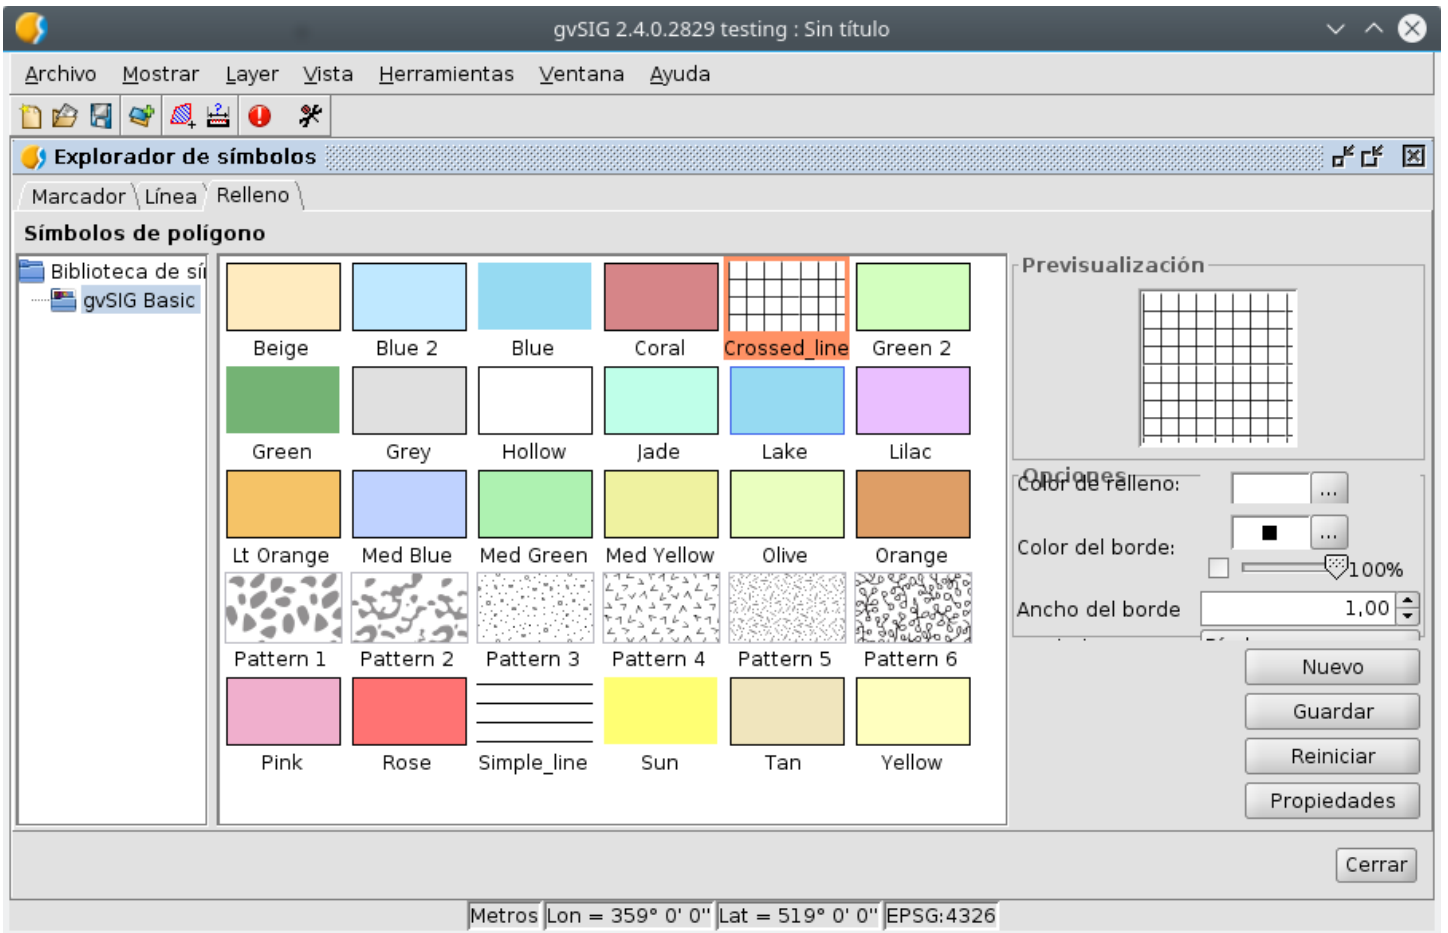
gvSIG 2.4.0.2829 testing : Sin título

Archivo Mostrar Layer Vista Herramientas Ventana Ayuda

Explorador de símbolos

Marcador Línea Relleno

Símbolos de polígono

Biblioteca de sí
gvSIG Basic

| Beige | Blue 2 | Blue | Coral | Crossed_line | Green 2 |
|---|---|---|---|---|---|
| Green | Grey | Hollow | Jade | Lake | Lilac |
| Lt Orange | Med Blue | Med Green | Med Yellow | Olive | Orange |
| Pattern 1 | Pattern 2 | Pattern 3 | Pattern 4 | Pattern 5 | Pattern 6 |
| Pink | Rose | Simple_line | Sun | Tan | Yellow |

Previsualización

Opciones
Color de relleno: ...
Color del borde: ...
100%
Ancho del borde 1,00

Nuevo
Guardar
Reiniciar
Propiedades

Cerrar

Metros Lon = 359° 0' 0" Lat = 519° 0' 0" EPSG:4326